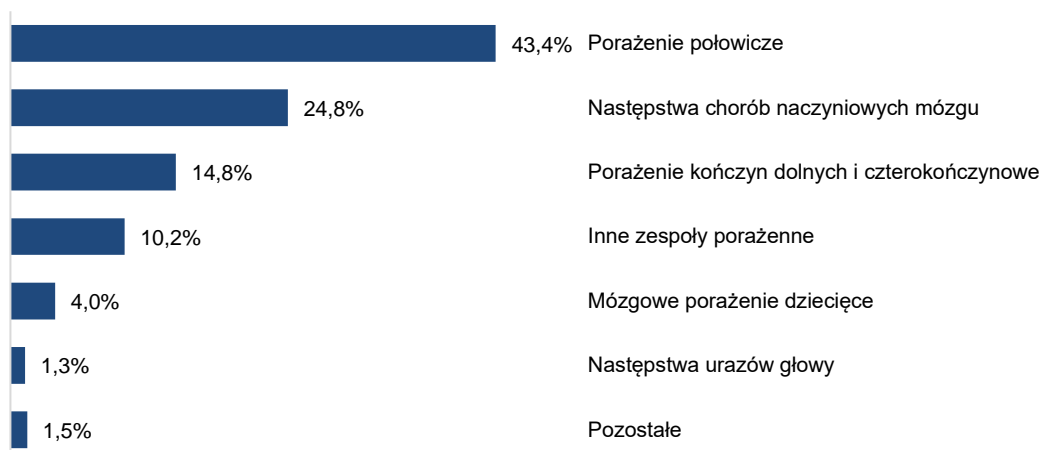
| Kategoria | Udział |
|---|---|
| Porażenie połowicze | 43,4% |
| Następstwa chorób naczyniowych mózgu | 24,8% |
| Porażenie kończyn dolnych i czterokończynowe | 14,8% |
| Inne zespoły porażenne | 10,2% |
| Mózgowe porażenie dziecięce | 4,0% |
| Następstwa urazów głowy | 1,3% |
| Pozostałe | 1,5% |